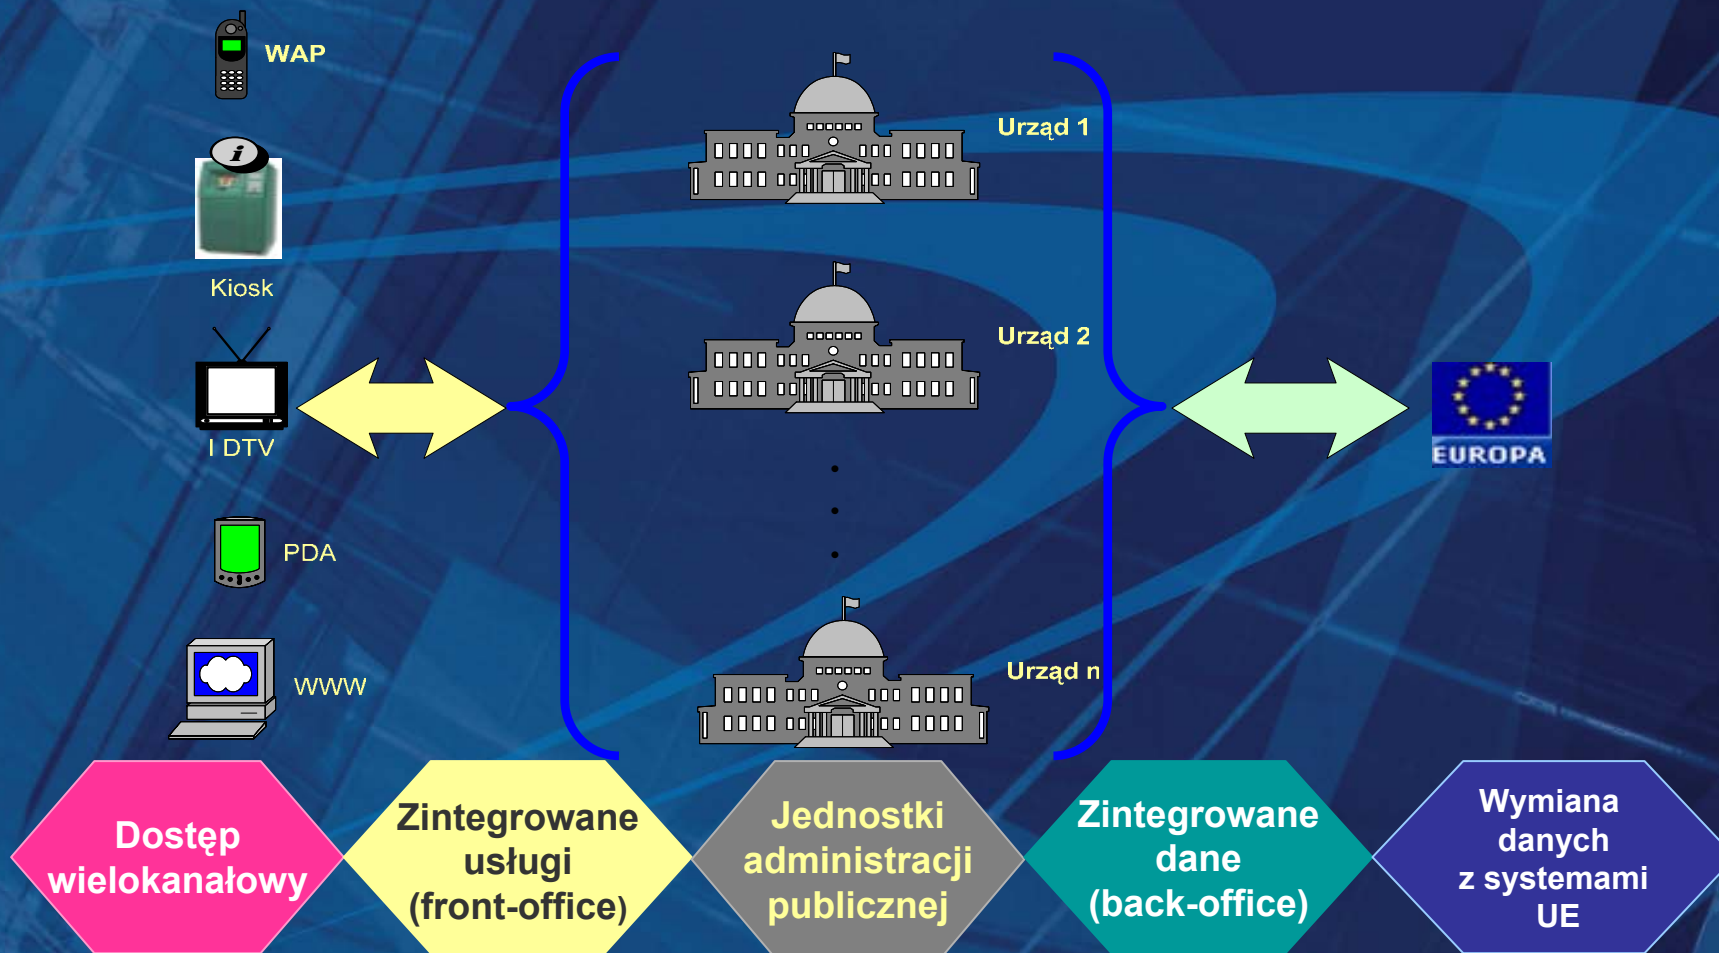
WAP

Kiosk

I DTV

PDA

WWW

Urząd 1

Urząd 2

Urząd n

EUROPA

Dostęp wielokanałowy

Zintegrowane usługi (front-office)

Jednostki administracji publicznej

Zintegrowane dane (back-office)

Wymiana danych z systemami UE